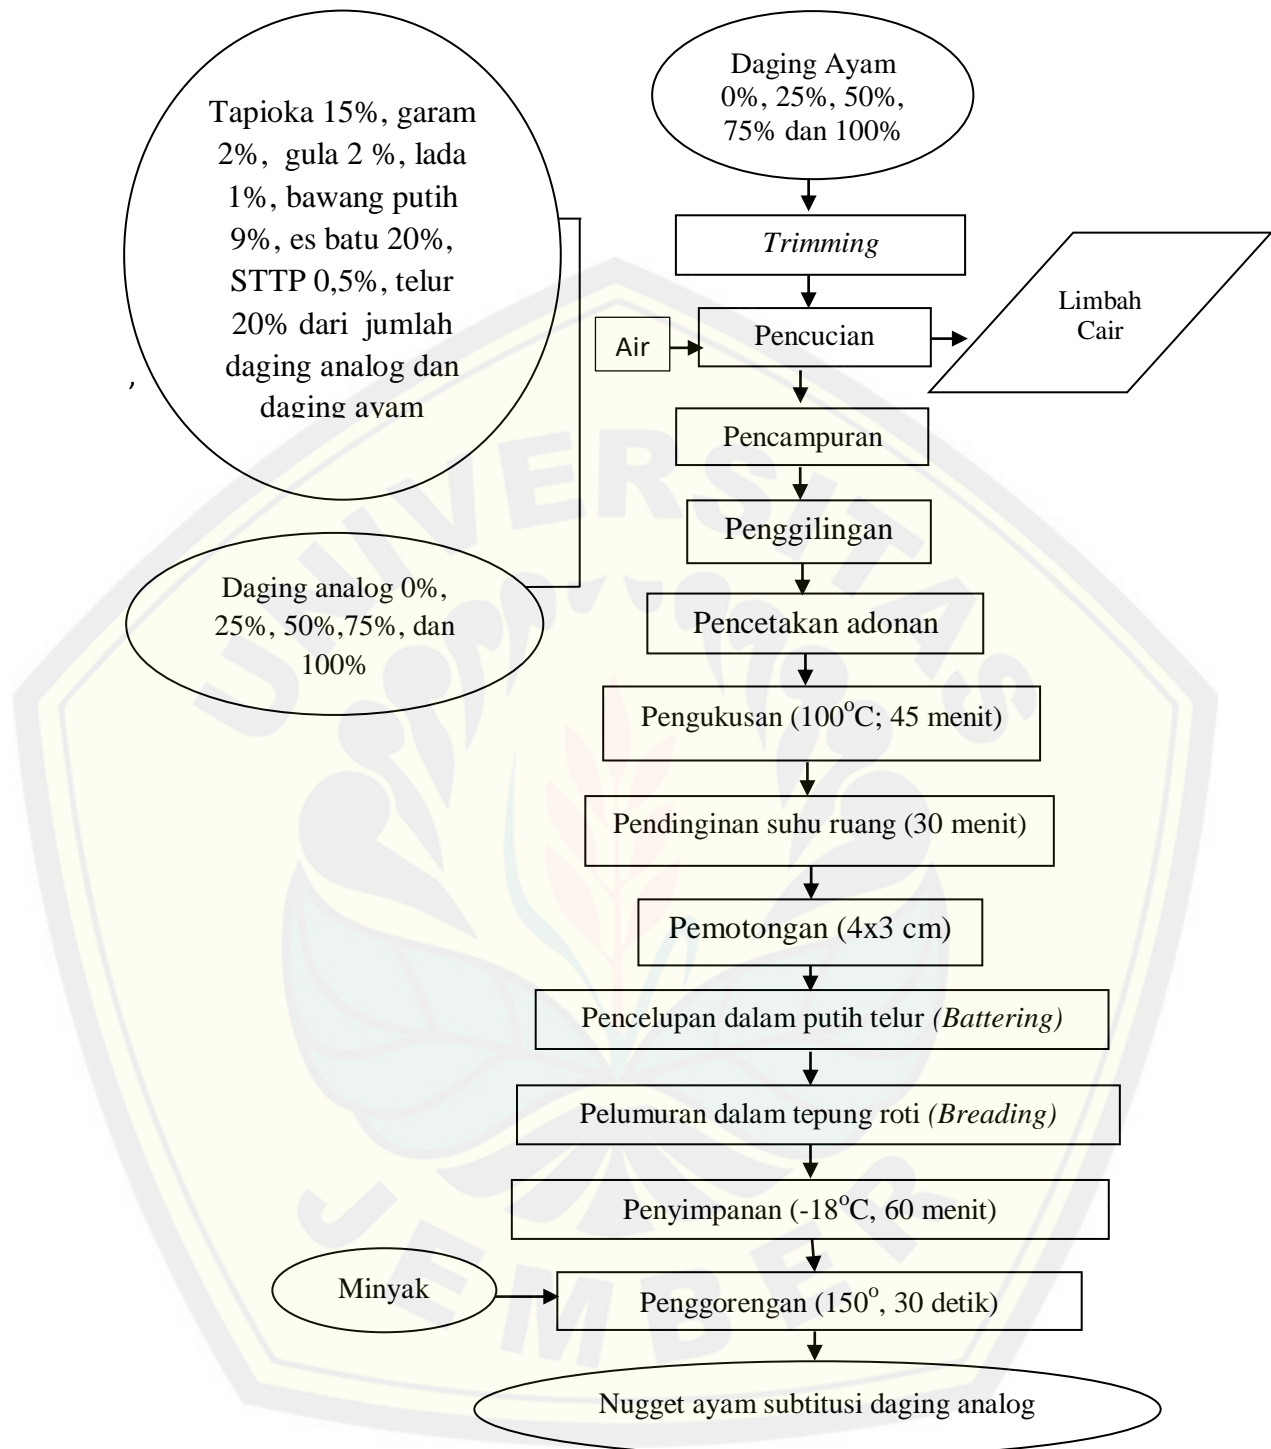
Tapioka 15%, garam 2%, gula 2 %, lada 1%, bawang putih 9%, es batu 20%, STTP 0,5%, telur 20% dari jumlah daging analog dan daging ayam

,

Daging Ayam 0%, 25%, 50%, 75% dan 100%

*Trimming*

Air

Pencucian

Limbah Cair

Pencampuran

Penggilingan

Daging analog 0%, 25%, 50%,75%, dan 100%

Pencetakan adonan

Pengukusan ($100^oC$; 45 menit)

Pendinginan suhu ruang (30 menit)

Pemotongan (4x3 cm)

Pencelupan dalam putih telur *(Battering)*

Pelumuran dalam tepung roti *(Breading)*

Penyimpanan ($-18^oC$, 60 menit)

Minyak

Penggorengan ($150^o$, 30 detik)

Nugget ayam subtitusi daging analog